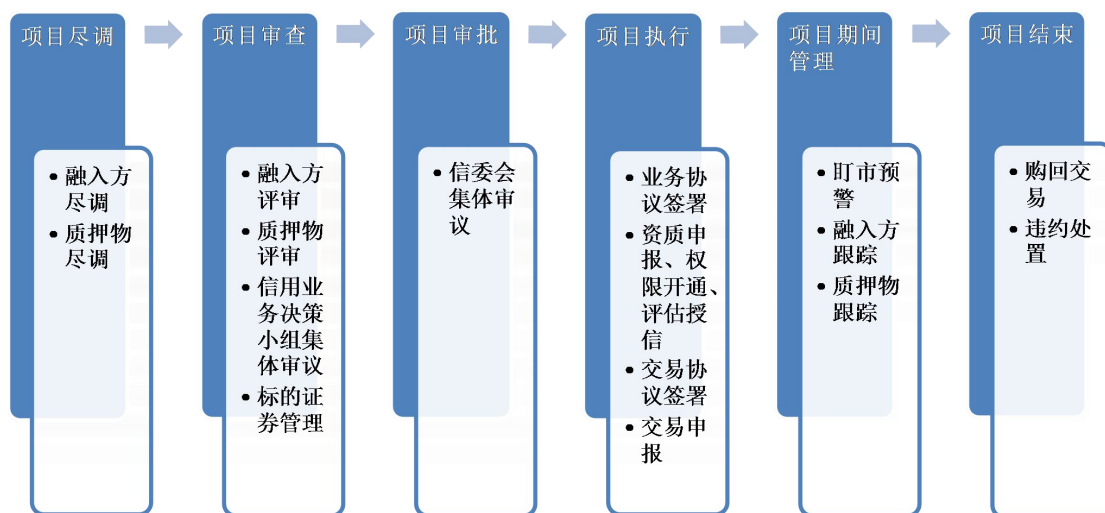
项目尽调

• 融入方尽调
• 质押物尽调

项目审查

• 融入方评审
• 质押物评审
• 信用业务决策小组集体审议
• 标的证券管理

项目审批

• 信委会集体审议

项目执行

• 业务协议签署
• 资质申报、权限开通、评估授信
• 交易协议签署
• 交易申报

项目期间管理

• 盯市预警
• 融入方跟踪
• 质押物跟踪

项目结束

• 购回交易
• 违约处置